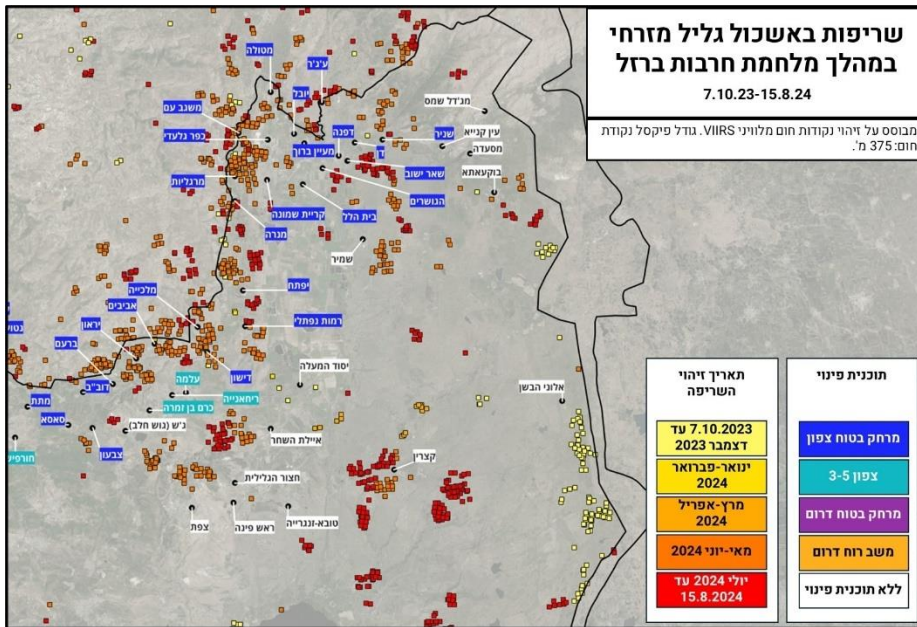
שריפות באשכול גליל מזרחי
במהלך מלחמת חרבות ברזל
7.10.23-15.8.24

מבוסס על זיהוי נקודות חום מלוויני VIIRS. גודל פיקסל נקודת חום: 375 מ'.

מטולה
ע'ג'ר
יובל
משגב עם
כפר גלעדי
מרגליות
קריית שמונה
מנרה
שניר
דפנה
מעיין ברוך
שאר ישוב
הגושרים
בית הלל
שמיר
מג'דל שמס
עין קנייא
מסעדה
בוקעאתא
יפתח
רמות נפתלי
מלכייה
אביבים
יראון
ברעם
דוב"ב
מתת
סאסא
דישון
עלמה
ריחאניה
כרם בן זמרה
ג'ש (גוש חלב)
צבעון
חורפיש
יסוד המעלה
איילת השחר
חצור הגלילית
ראש פינה
צפת
טובא-זנגרייה
קצרין
אלוני הבשן

תאריך זיהוי השריפה
7.10.2023 עד דצמבר 2023
ינואר-פברואר 2024
מרץ-אפריל 2024
מאי-יוני 2024
יולי 2024 עד 15.8.2024

תוכנית פינוי
מרחק בטוח צפון
צפון 3-5
מרחק בטוח דרום
משב רוח דרום
ללא תוכנית פינוי